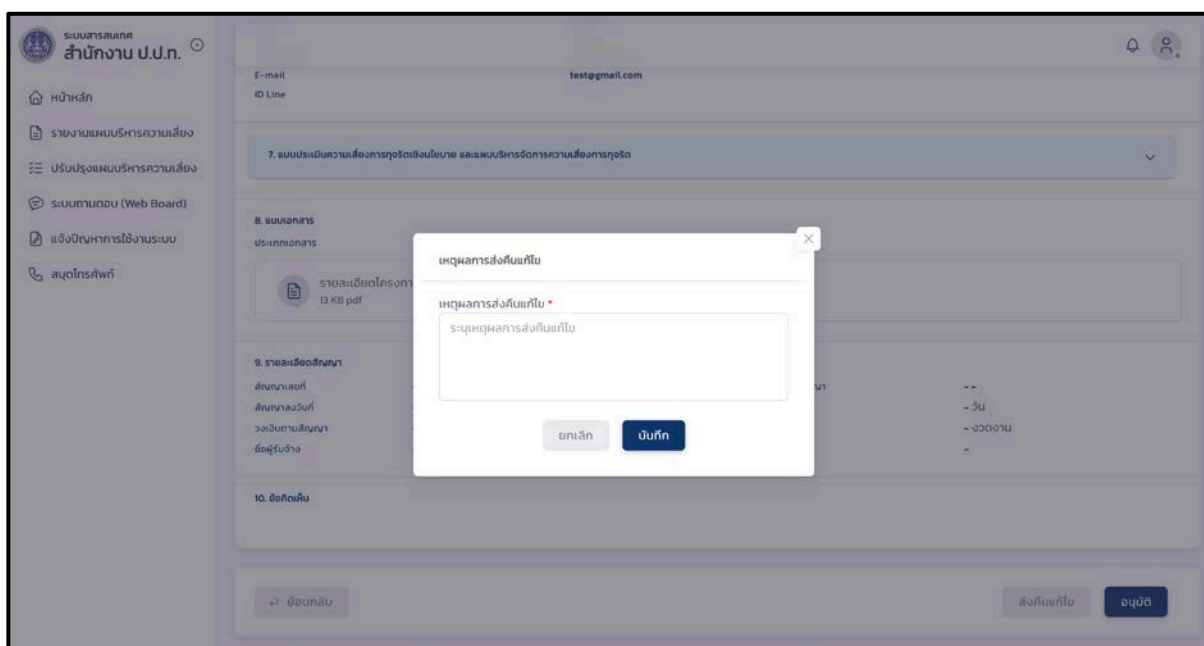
ระบบสารสนเทศ
สำนักงาน ป.ป.ท.

หน้าหลัก
รายงานแผนบริหารความเสี่ยง
ปรับปรุงแผนบริหารความเสี่ยง
ระบบถามตอบ (Web Board)
แจ้งปัญหาการใช้งานระบบ
สมุดโทรศัพท์

E-mail test@gmail.com
ID Line

7. แบบประเมินความเสี่ยงการทุจริตเชิงนโยบาย และแผนบริหารจัดการความเสี่ยงการทุจริต

8. แนบเอกสาร
ประเภทเอกสาร

รายละเอียดโครงกา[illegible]
13 KB pdf

9. รายละเอียดสัญญา
สัญญาเลขที่
สัญญาลงวันที่
วงเงินตามสัญญา
ชื่อผู้รับจ้าง

--
- วัน
- งวดงาน
-

10. ข้อคิดเห็น

เหตุผลการส่งคืนแก้ไข
เหตุผลการส่งคืนแก้ไข *
ระบุเหตุผลการส่งคืนแก้ไข
ยกเลิก
บันทึก

ย้อนกลับ
ส่งคืนแก้ไข
อนุมัติ